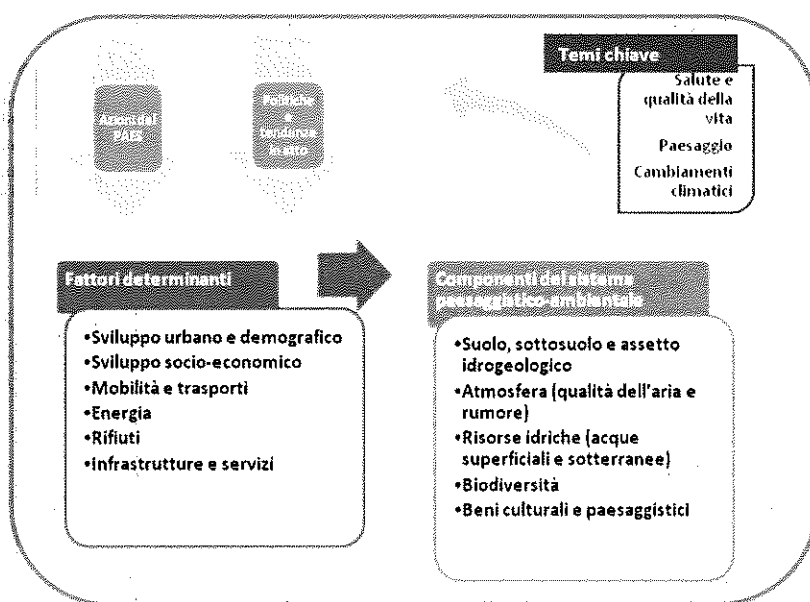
Azioni del PAES

Politiche e tendenze in atto

Temi chiave

Salute e qualità della vita

Paesaggio

Cambiamenti climatici

Fattori determinanti

•Sviluppo urbano e demografico
•Sviluppo socio-economico
•Mobilità e trasporti
•Energia
•Rifiuti
•infrastrutture e servizi

Componenti del sistema paesaggistico-ambientale

•Suolo, sottosuolo e assetto idrogeologico
•Atmosfera (qualità dell'aria e rumore)
•Risorse idriche (acque superficiali e sotterranee)
•Biodiversità
•Beni culturali e paesaggistici